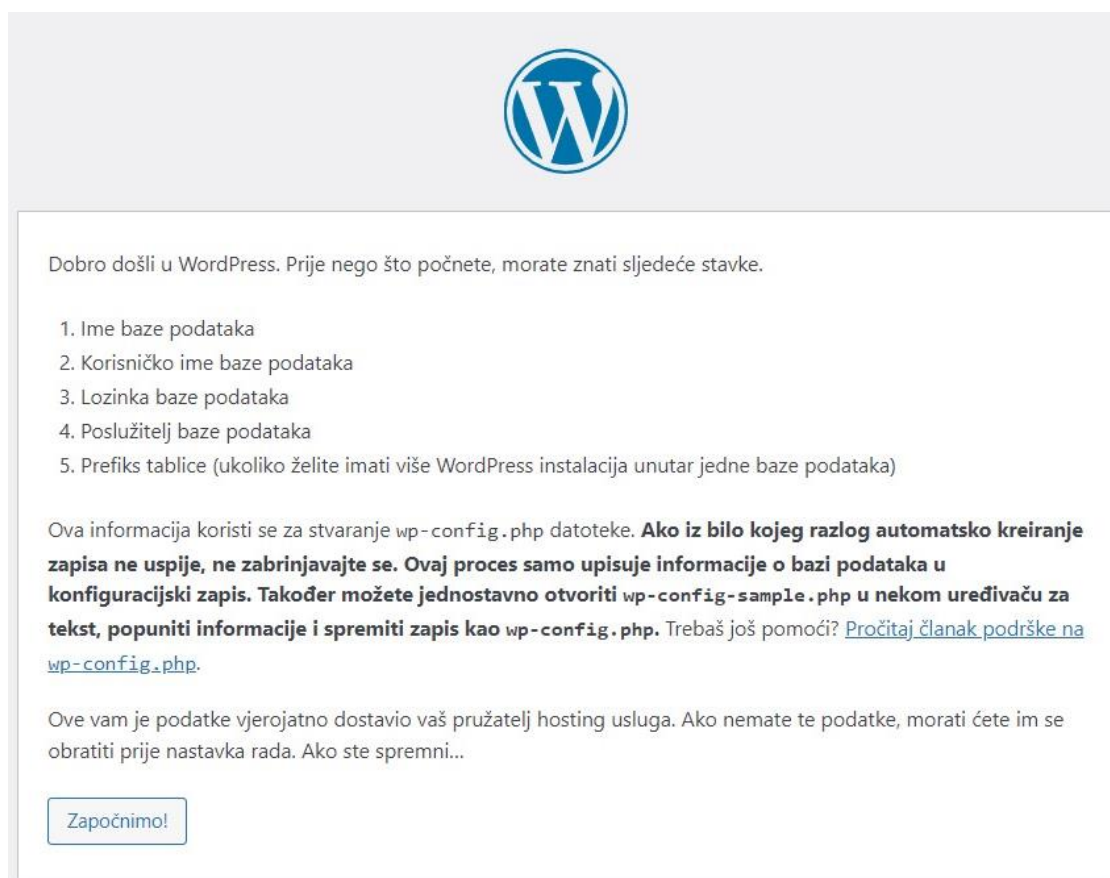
Dobro došli u WordPress. Prije nego što počnete, morate znati sljedeće stavke.

1. Ime baze podataka
2. Korisničko ime baze podataka
3. Lozinka baze podataka
4. Poslužitelj baze podataka
5. Prefiks tablice (ukoliko želite imati više WordPress instalacija unutar jedne baze podataka)

Ova informacija koristi se za stvaranje wp-config.php datoteke. **Ako iz bilo kojeg razloga automatsko kreiranje zapisa ne uspije, ne zabrinjavajte se. Ovaj proces samo upisuje informacije o bazi podataka u konfiguracijski zapis. Također možete jednostavno otvoriti wp-config-sample.php u nekom uređivaču za tekst, popuniti informacije i spremiti zapis kao wp-config.php.** Trebaš još pomoći? Pročitaj članak podrške na wp-config.php.

Ove vam je podatke vjerojatno dostavio vaš pružatelj hosting usluga. Ako nemate te podatke, morati ćete im se obratiti prije nastavka rada. Ako ste spremni…

Započnimo!